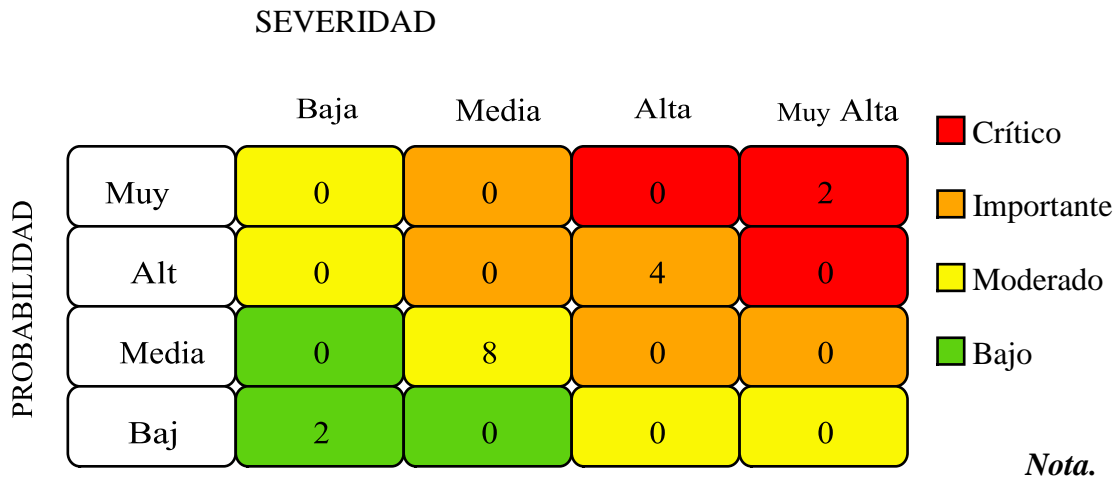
SEVERIDAD

PROBABILIDAD

| | Baja | Media | Alta | Muy Alta |
|---|---|---|---|---|
| Muy | 0 | 0 | 0 | 2 |
| Alt | 0 | 0 | 4 | 0 |
| Media | 0 | 8 | 0 | 0 |
| Baj | 2 | 0 | 0 | 0 |

Crítico
Importante
Moderado
Bajo

*Nota.*